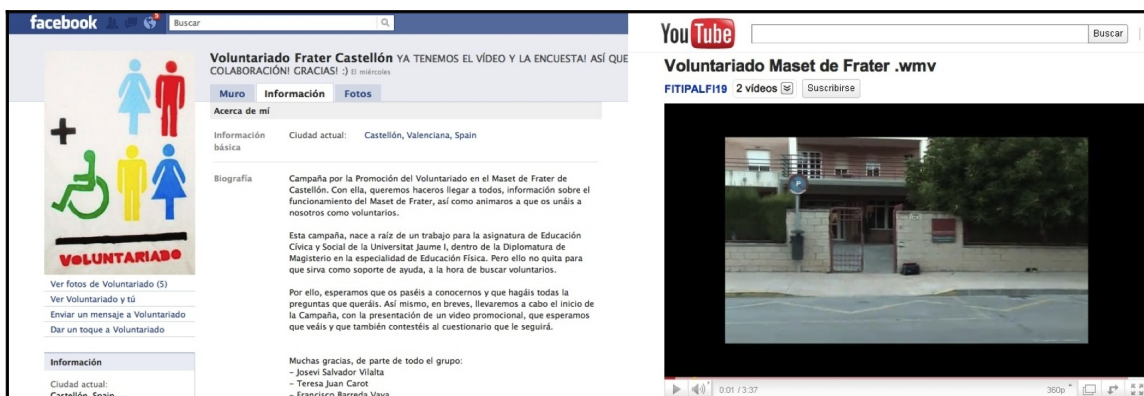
facebook Buscar

Voluntariado Frater Castellón YA TENEMOS EL VÍDEO Y LA ENCUESTA! ASÍ QUE COLABORACIÓN! GRACIAS! :) El miércoles

Muro Información Fotos

Acerca de mí

Información básica Ciudad actual: Castellón, Valenciana, Spain

Biografía Campaña por la Promoción del Voluntariado en el Maset de Frater de Castellón. Con ella, queremos haceros llegar a todos, información sobre el funcionamiento del Maset de Frater, así como animaros a que os unáis a nosotros como voluntarios.

Esta campaña, nace a raíz de un trabajo para la asignatura de Educación Cívica y Social de la Universitat Jaume I, dentro de la Diplomatura de Magisterio en la especialidad de Educación Física. Pero ello no quita para que sirva como soporte de ayuda, a la hora de buscar voluntarios.

Por ello, esperamos que os paséis a conocernos y que hagáis todas la preguntas que queráis. Así mismo, en breves, llevaremos a cabo el inicio de la Campaña, con la presentación de un video promocional, que esperamos que veáis y que también contestéis al cuestionario que le seguirá.

Muchas gracias, de parte de todo el grupo:
- Josevi Salvador Vilalta
- Teresa Juan Carot
- Francisco Barreda Vaya

VOLUNTARIADO

Ver fotos de Voluntariado (5)
Ver Voluntariado y tú
Enviar un mensaje a Voluntariado
Dar un toque a Voluntariado

Información

Ciudad actual:
Castellón, Spain

YouTube Buscar

Voluntariado Maset de Frater .wmv

FITIPALFI19 2 vídeos Suscribirse

0:01 / 3:37 360p